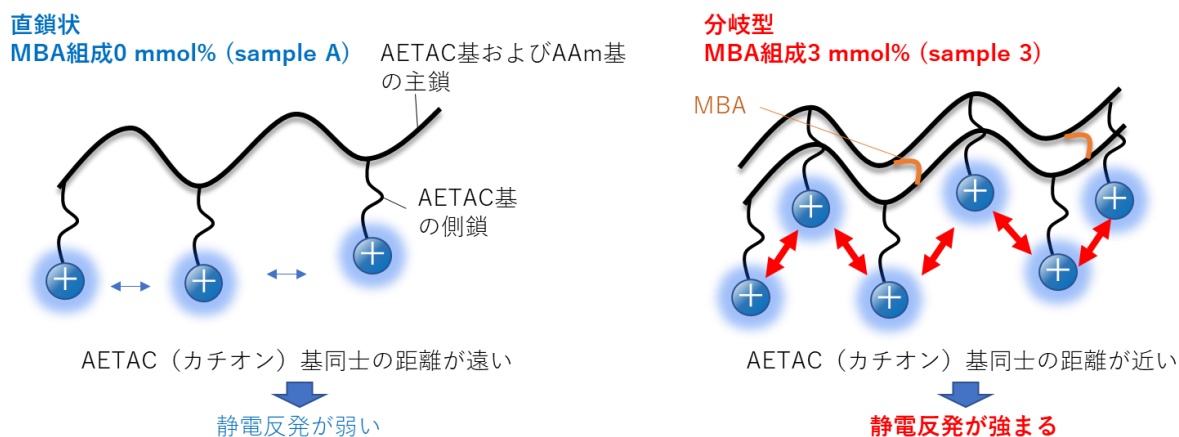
直鎖状
MBA組成0 mmol%（sample A）

AETAC基およびAAm基の主鎖

AETAC基の側鎖

AETAC（カチオン）基同士の距離が遠い

静電反発が弱い

分岐型
MBA組成3 mmol%（sample 3）

MBA

AETAC（カチオン）基同士の距離が近い

静電反発が強まる